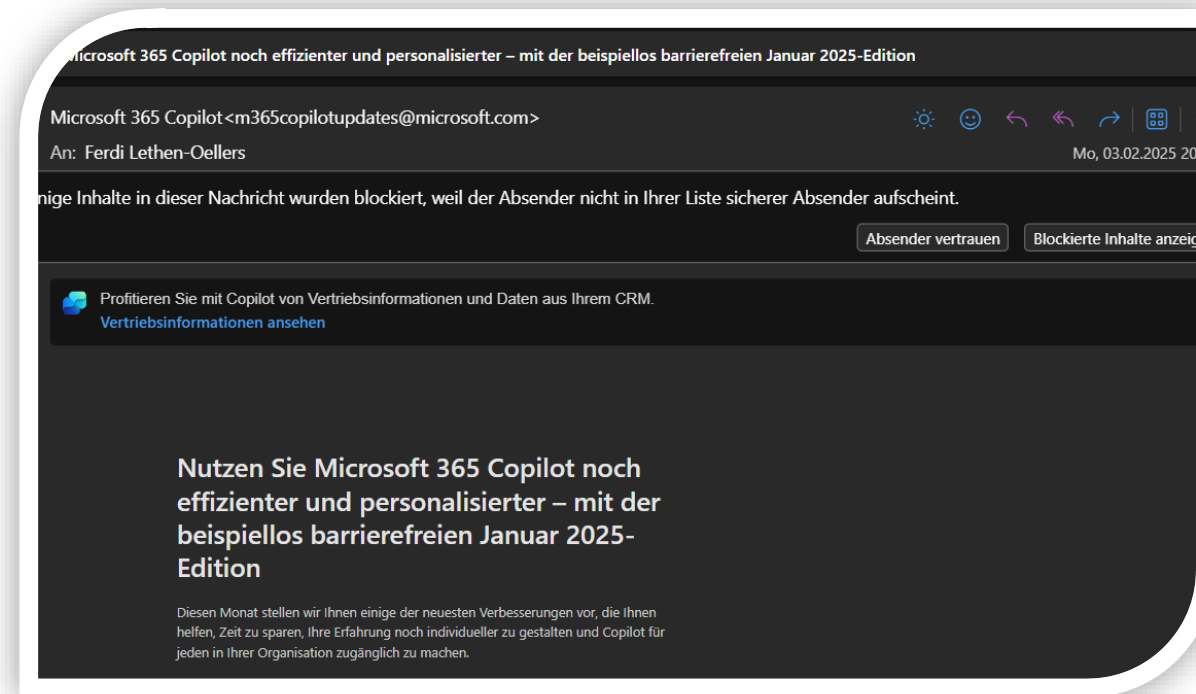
Microsoft 365 Copilot noch effizienter und personalisierter – mit der beispiellos barrierefreien Januar 2025-Edition

Microsoft 365 Copilot<m365copilotupdates@microsoft.com>
An: Ferdi Lethen-Oellers
Mo, 03.02.2025 20

nige Inhalte in dieser Nachricht wurden blockiert, weil der Absender nicht in Ihrer Liste sicherer Absender aufscheint.

Absender vertrauen
Blockierte Inhalte anzeig

Profitieren Sie mit Copilot von Vertriebsinformationen und Daten aus Ihrem CRM.
Vertriebsinformationen ansehen

Nutzen Sie Microsoft 365 Copilot noch effizienter und personalisierter – mit der beispiellos barrierefreien Januar 2025-Edition

Diesen Monat stellen wir Ihnen einige der neuesten Verbesserungen vor, die Ihnen helfen, Zeit zu sparen, Ihre Erfahrung noch individueller zu gestalten und Copilot für jeden in Ihrer Organisation zugänglich zu machen.